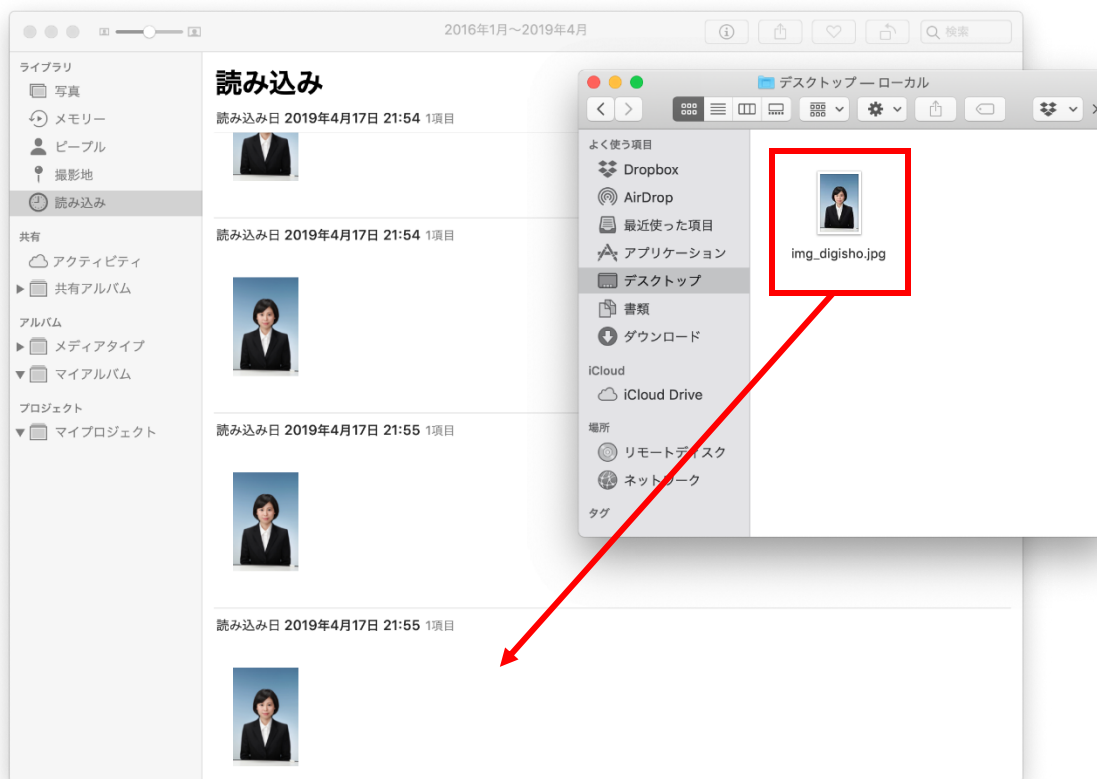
2016年1月〜2019年4月

検索

ライブラリ
写真
メモリー
ピープル
撮影地
読み込み
共有
アクティビティ
共有アルバム
アルバム
メディアタイプ
マイアルバム
プロジェクト
マイプロジェクト

読み込み

読み込み日 2019年4月17日 21:54 1項目

読み込み日 2019年4月17日 21:54 1項目

読み込み日 2019年4月17日 21:55 1項目

読み込み日 2019年4月17日 21:55 1項目

デスクトップ — ローカル

よく使う項目
Dropbox
AirDrop
最近使った項目
アプリケーション
デスクトップ
書類
ダウンロード
iCloud
iCloud Drive
場所
リモートディスク
ネットワーク
タグ

img_digisho.jpg